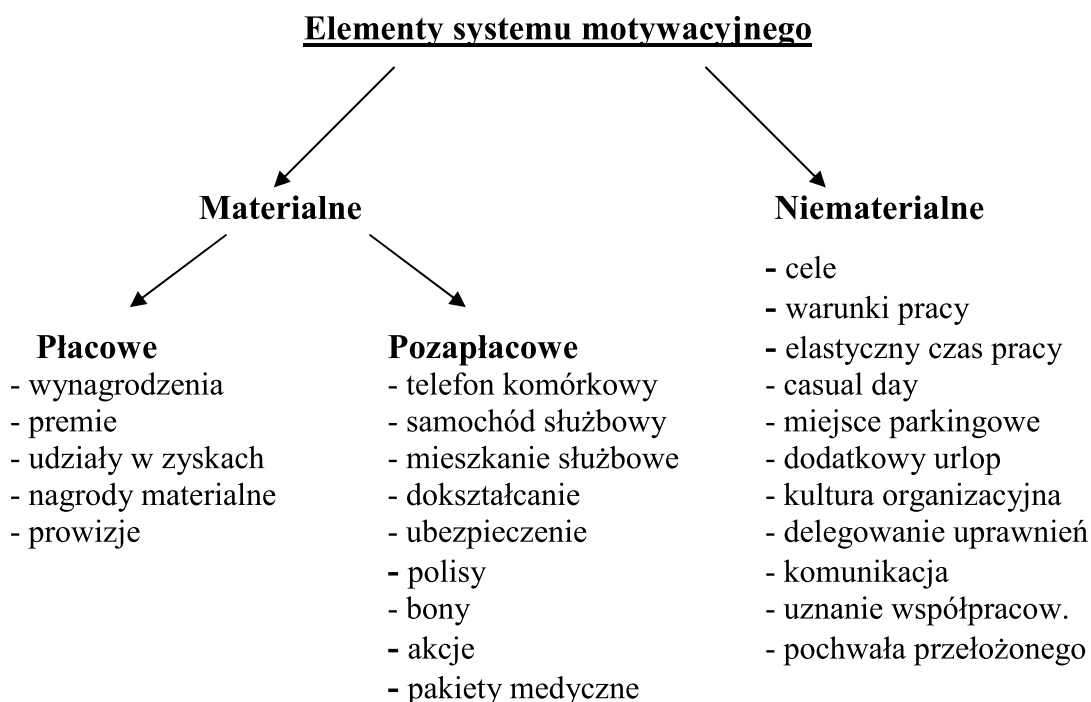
Elementy systemu motywacyjnego

Materialne

Niematerialne
- cele
- warunki pracy
- elastyczny czas pracy
- casual day
- miejsce parkingowe
- dodatkowy urlop
- kultura organizacyjna
- delegowanie uprawnień
- komunikacja
- uznanie współpracow.
- pochwała przełożonego

Płacowe
- wynagrodzenia
- premie
- udziały w zyskach
- nagrody materialne
- prowizje

Pozapłacowe
- telefon komórkowy
- samochód służbowy
- mieszkanie służbowe
- dokształcanie
- ubezpieczenie
- polisy
- bony
- akcje
- pakiety medyczne